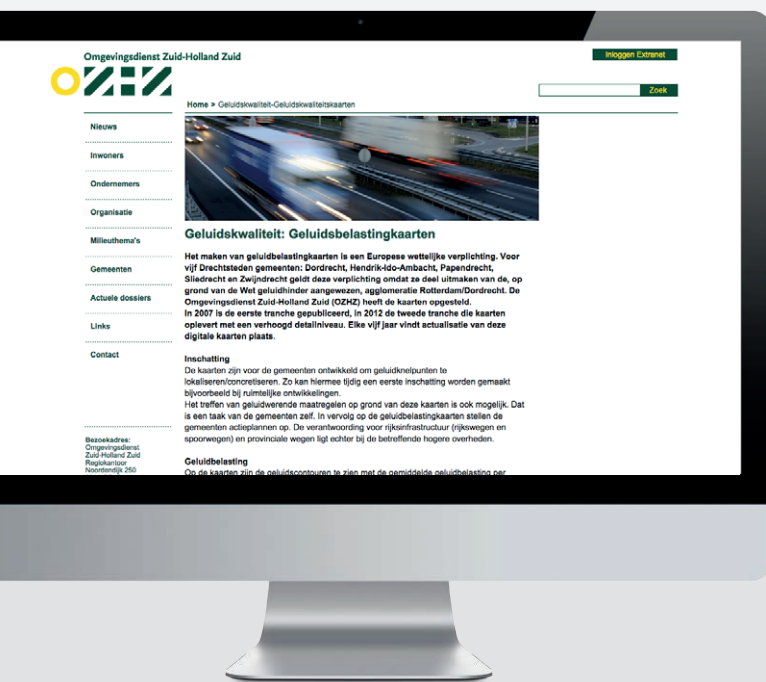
Omgevingsdienst Zuid-Holland Zuid

OZHZ

Inloggen Extranet

Zoek

Home > Geluidskwaliteit-Geluidskwaliteitskaarten

Nieuws

Inwoners

Ondernemers

Organisatie

Milieuthema's

Gemeenten

Actuele dossiers

Links

Contact

Bezoekadres:
Omgevingsdienst
Zuid-Holland Zuid
Regiokantoor
Noordendijk 250

Geluidskwaliteit: Geluidsbelastingkaarten

Het maken van geluidbelastingkaarten is een Europese wettelijke verplichting. Voor vijf Drechtsteden gemeenten: Dordrecht, Hendrik-Ido-Ambacht, Papendrecht, Sliedrecht en Zwijndrecht geldt deze verplichting omdat ze deel uitmaken van de, op grond van de Wet geluidhinder aangewezen, agglomeratie Rotterdam/Dordrecht. De Omgevingsdienst Zuid-Holland Zuid (OZHZ) heeft de kaarten opgesteld.
In 2007 is de eerste tranche gepubliceerd, in 2012 de tweede tranche die kaarten oplevert met een verhoogd detailniveau. Elke vijf jaar vindt actualisatie van deze digitale kaarten plaats.

Inschatting
De kaarten zijn voor de gemeenten ontwikkeld om geluidknelpunten te lokaliseren/concretiseren. Zo kan hiermee tijdig een eerste inschatting worden gemaakt bijvoorbeeld bij ruimtelijke ontwikkelingen.
Het treffen van geluidwerende maatregelen op grond van deze kaarten is ook mogelijk. Dat is een taak van de gemeenten zelf. In vervolg op de geluidbelastingkaarten stellen de gemeenten actieplannen op. De verantwoording voor rijksinfrastructuur (rijkswegen en spoorwegen) en provinciale wegen ligt echter bij de betreffende hogere overheden.

Geluidbelasting
Op de kaarten zijn de geluidscontouren te zien met de gemiddelde geluidbelasting per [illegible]